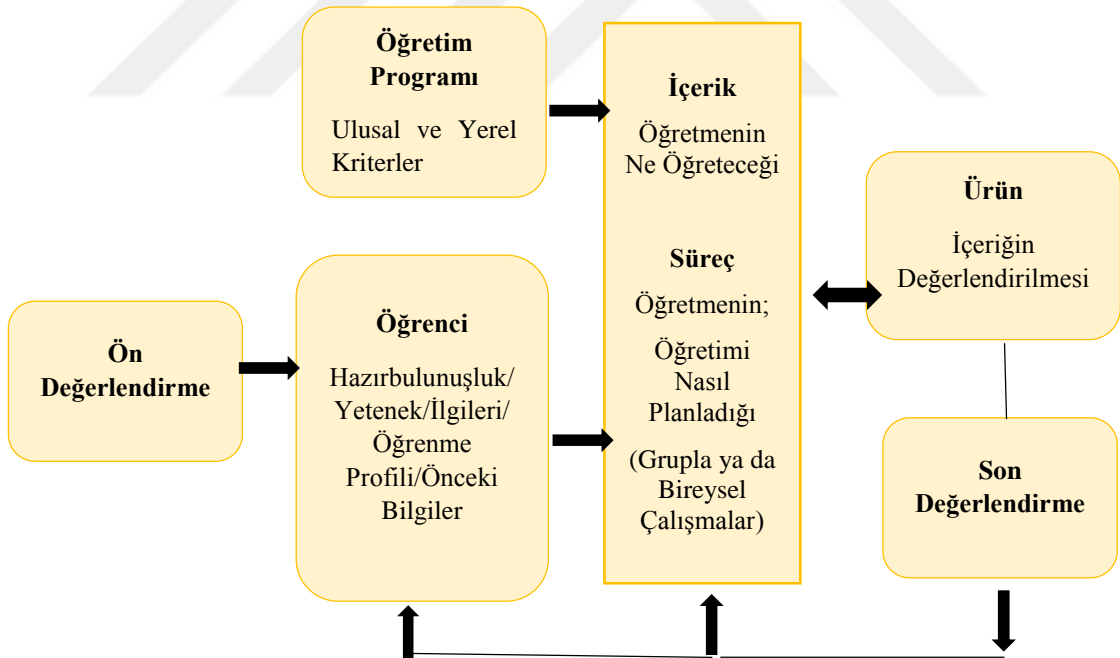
Öğretim Programı

Ulusal ve Yerel Kriterler

İçerik

Öğretmenin Ne Öğreteceği

Süreç

Öğretmenin;

Öğretimi Nasıl Planladığı

(Grupla ya da Bireysel Çalışmalar)

Ürün

İçeriğin Değerlendirilmesi

Ön Değerlendirme

Öğrenci

Hazırbulunuşluk/ Yetenek/İlgileri/ Öğrenme Profili/Önceki Bilgiler

Son Değerlendirme